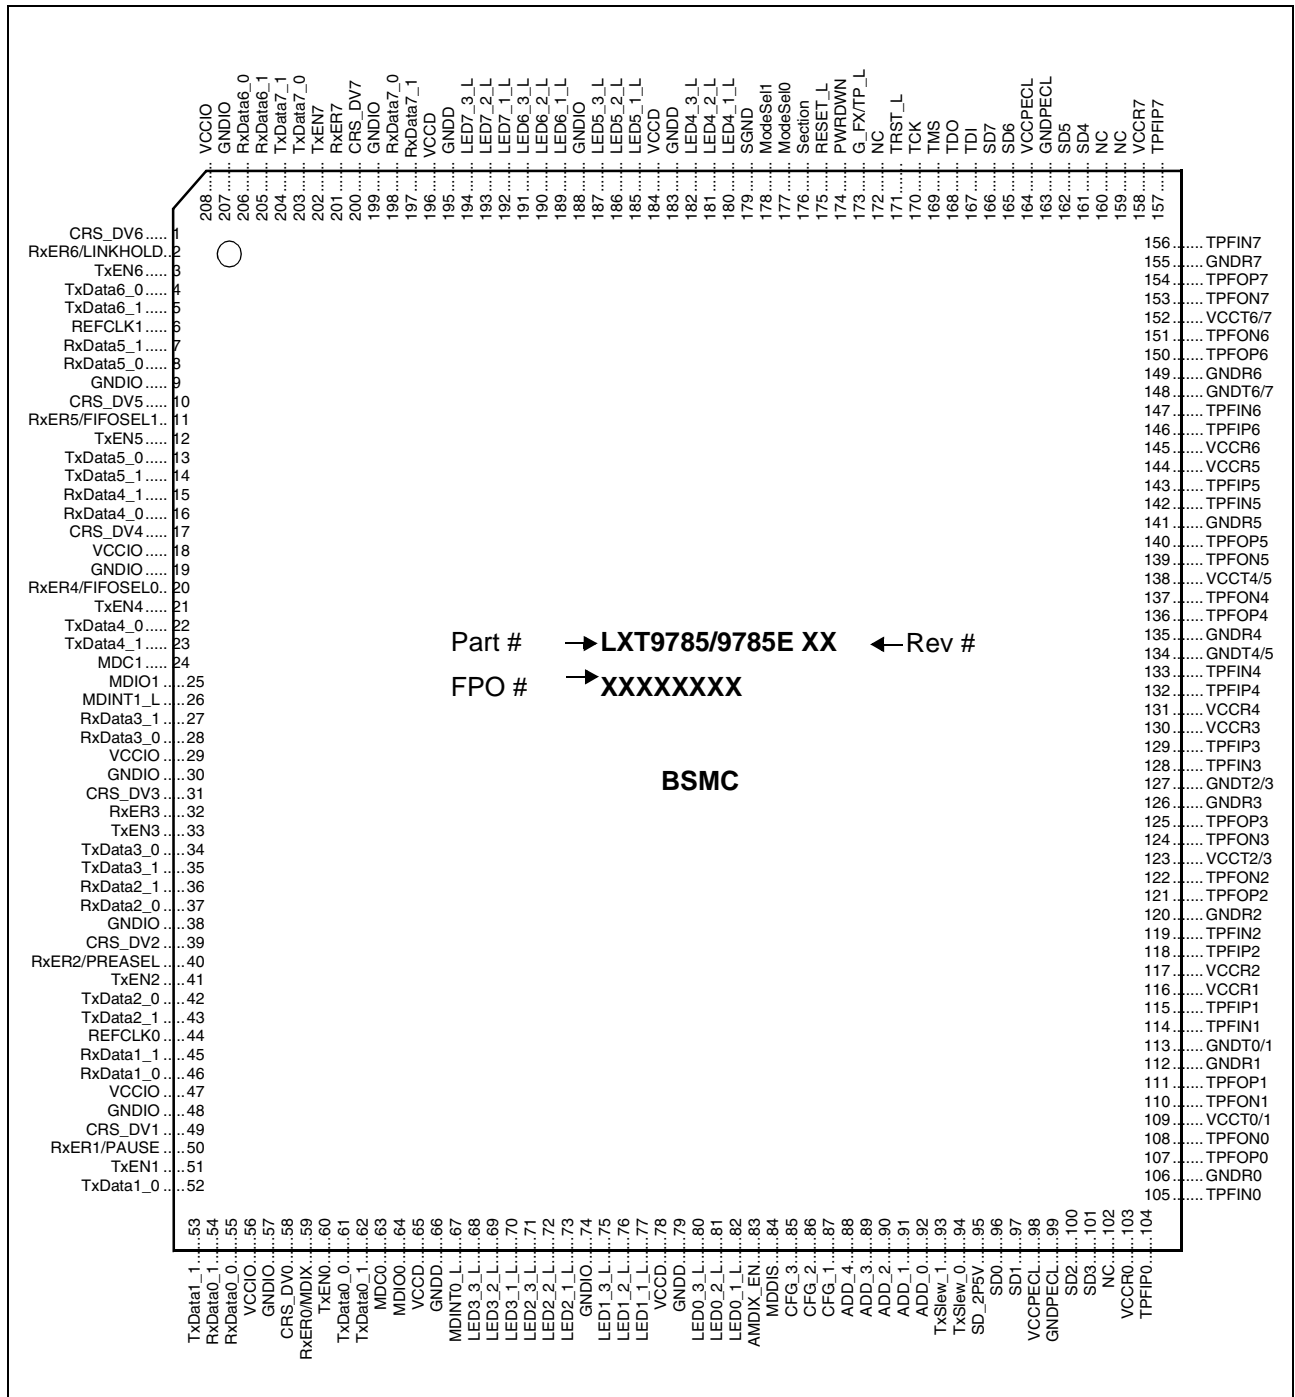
VCCIO 208
GNDIO 207
RxData6_0 206
RxData6_1 205
TxData7_1 204
TxData7_0 203
TxEN7 202
RxER7 201
CRS_DV7 200
GNDIO 199
RxData7_0 198
RxData7_1 197
VCCD 196
GNDD 195
LED7_3_L 194
LED7_2_L 193
LED7_1_L 192
LED6_3_L 191
LED6_2_L 190
LED6_1_L 189
GNDIO 188
LED5_3_L 187
LED5_2_L 186
LED5_1_L 185
VCCD 184
GNDD 183
LED4_3_L 182
LED4_2_L 181
LED4_1_L 180
SGND 179
ModeSel1 178
ModeSel0 177
Section 176
RESET_L 175
PWRDWN 174
G_FX/TP_L 173
NC 172
TRST_L 171
TCK 170
TMS 169
TDO 168
TDI 167
SD7 166
SD6 165
VCCPECL 164
GNDPECL 163
SD5 162
SD4 161
NC 160
NC 159
VCCR7 158
TPFIP7 157

CRS_DV6 1
RxER6/LINKHOLD 2
TxEN6 3
TxData6_0 4
TxData6_1 5
REFCLK1 6
RxData5_1 7
RxData5_0 8
GNDIO 9
CRS_DV5 10
RxER5/FIFOSEL1 11
TxEN5 12
TxData5_0 13
TxData5_1 14
RxData4_1 15
RxData4_0 16
CRS_DV4 17
VCCIO 18
GNDIO 19
RxER4/FIFOSEL0 20
TxEN4 21
TxData4_0 22
TxData4_1 23
MDC1 24
MDIO1 25
MDINT1_L 26
RxData3_1 27
RxData3_0 28
VCCIO 29
GNDIO 30
CRS_DV3 31
RxER3 32
TxEN3 33
TxData3_0 34
TxData3_1 35
RxData2_1 36
RxData2_0 37
GNDIO 38
CRS_DV2 39
RxER2/PREASEL 40
TxEN2 41
TxData2_0 42
TxData2_1 43
REFCLK0 44
RxData1_1 45
RxData1_0 46
VCCIO 47
GNDIO 48
CRS_DV1 49
RxER1/PAUSE 50
TxEN1 51
TxData1_0 52

156 TPFIN7
155 GNDR7
154 TPFOP7
153 TPFON7
152 VCCT6/7
151 TPFON6
150 TPFOP6
149 GNDR6
148 GNDT6/7
147 TPFIN6
146 TPFIP6
145 VCCR6
144 VCCR5
143 TPFIP5
142 TPFIN5
141 GNDR5
140 TPFOP5
139 TPFON5
138 VCCT4/5
137 TPFON4
136 TPFOP4
135 GNDR4
134 GNDT4/5
133 TPFIN4
132 TPFIP4
131 VCCR4
130 VCCR3
129 TPFIP3
128 TPFIN3
127 GNDT2/3
126 GNDR3
125 TPFOP3
124 TPFON3
123 VCCT2/3
122 TPFON2
121 TPFOP2
120 GNDR2
119 TPFIN2
118 TPFIP2
117 VCCR2
116 VCCR1
115 TPFIP1
114 TPFIN1
113 GNDT0/1
112 GNDR1
111 TPFOP1
110 TPFON1
109 VCCT0/1
108 TPFON0
107 TPFOP0
106 GNDR0
105 TPFIN0

Part # LXT9785/9785E XX Rev #
FPO # XXXXXXXX

BSMC

TxData1_1 53
RxData0_1 54
RxData0_0 55
VCCIO 56
GNDIO 57
CRS_DV0 58
RxER0/MDIX 59
TxEN0 60
TxData0_0 61
TxData0_1 62
MDC0 63
MDIO0 64
VCCD 65
GNDD 66
MDINT0_L 67
LED3_3_L 68
LED3_2_L 69
LED3_1_L 70
LED2_3_L 71
LED2_2_L 72
LED2_1_L 73
GNDIO 74
LED1_3_L 75
LED1_2_L 76
LED1_1_L 77
VCCD 78
GNDD 79
LED0_3_L 80
LED0_2_L 81
LED0_1_L 82
AMDIX_EN 83
MDDIS 84
CFG_3 85
CFG_2 86
CFG_1 87
ADD_4 88
ADD_3 89
ADD_2 90
ADD_1 91
ADD_0 92
TxSlew_1 93
TxSlew_0 94
SD_2P5V 95
SD0 96
SD1 97
VCCPECL 98
GNDPECL 99
SD2 100
SD3 101
NC 102
VCCR0 103
TPFIP0 104